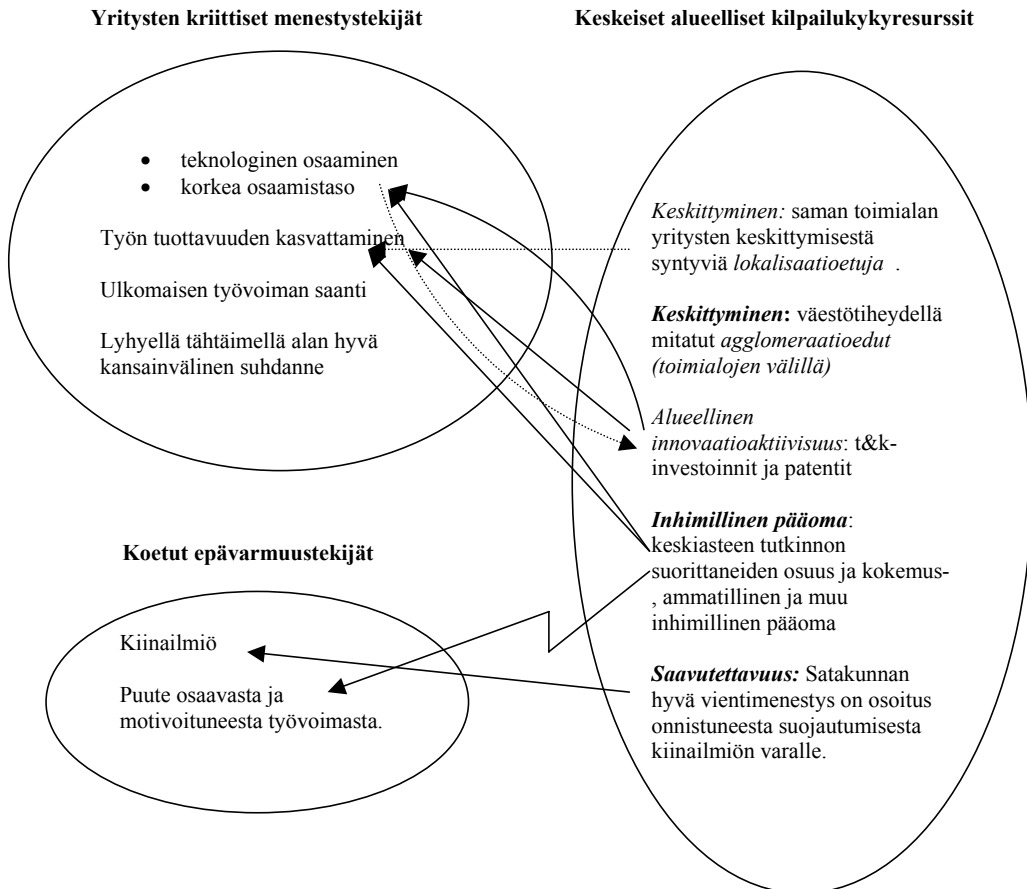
**Yritysten kriittiset menestystekijät**

**Keskeiset alueelliset kilpailukykyresurssit**

- teknologinen osaaminen
- korkea osaamistaso

Työn tuottavuuden kasvattaminen

Ulkomaisen työvoiman saanti

Lyhyellä tähtäimellä alan hyvä kansainvälinen suhdanne

*Keskittyminen:* saman toimialan yritysten keskittymisestä syntyviä *lokalisaatioetuja* .

***Keskittyminen*:** väestötiheydellä mitatut *agglomeraatioedut (toimialojen välillä)*

*Alueellinen innovaatioaktiivisuus*: t&k-investoinnit ja patentit

***Inhimillinen pääoma***: keskiasteen tutkinnon suorittaneiden osuus ja kokemus-, ammatillinen ja muu inhimillinen pääoma

***Saavutettavuus:*** Satakunnan hyvä vientimenestys on osoitus onnistuneesta suojautumisesta kiinailmiön varalle.

**Koetut epävarmuustekijät**

Kiinailmiö

Puute osaavasta ja motivoituneesta työvoimasta.